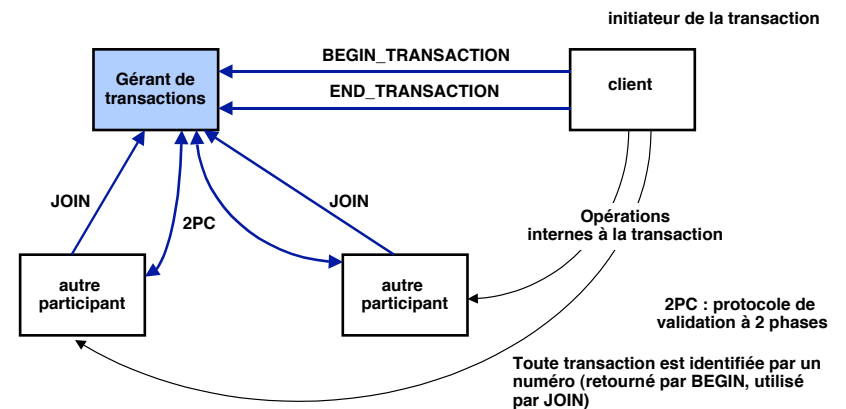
initiateur de la transaction

Gérant de transactions

BEGIN_TRANSACTION

END_TRANSACTION

client

JOIN

2PC

JOIN

Opérations internes à la transaction

autre participant

autre participant

2PC : protocole de validation à 2 phases

Toute transaction est identifiée par un numéro (retourné par BEGIN, utilisé par JOIN)